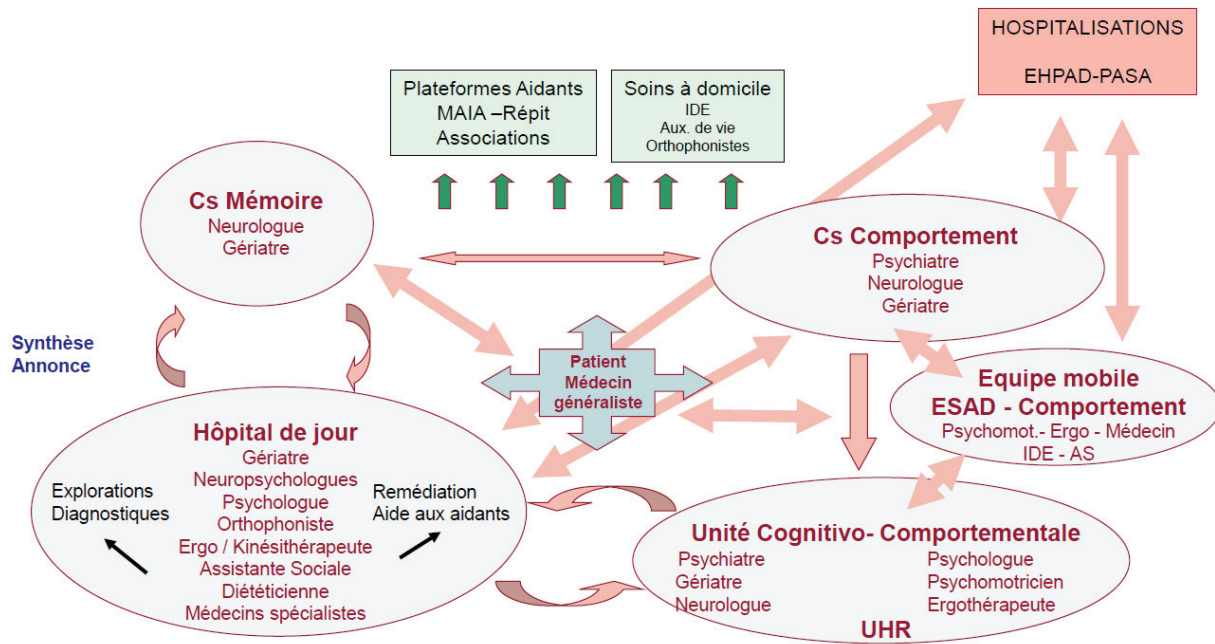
HOSPITALISATIONS

EHPAD-PASA

Plateformes Aidants
MAIA –Répit
Associations

Soins à domicile
IDE
Aux. de vie
Orthophonistes

Cs Mémoire
Neurologue
Gériatre

Cs Comportement
Psychiatre
Neurologue
Gériatre

Synthèse
Annonce

Patient
Médecin
généraliste

Equipe mobile
ESAD - Comportement
Psychomot.- Ergo - Médecin
IDE - AS

Hôpital de jour
Gériatre
Neuropsychologues
Psychologue
Orthophoniste
Ergo / Kinésithérapeute
Assistante Sociale
Diététicienne
Médecins spécialistes

Explorations
Diagnostiques

Remédiation
Aide aux aidants

Unité Cognitivo- Comportementale
Psychiatre
Gériatre
Neurologue
Psychologue
Psychomotricien
Ergothérapeute
UHR